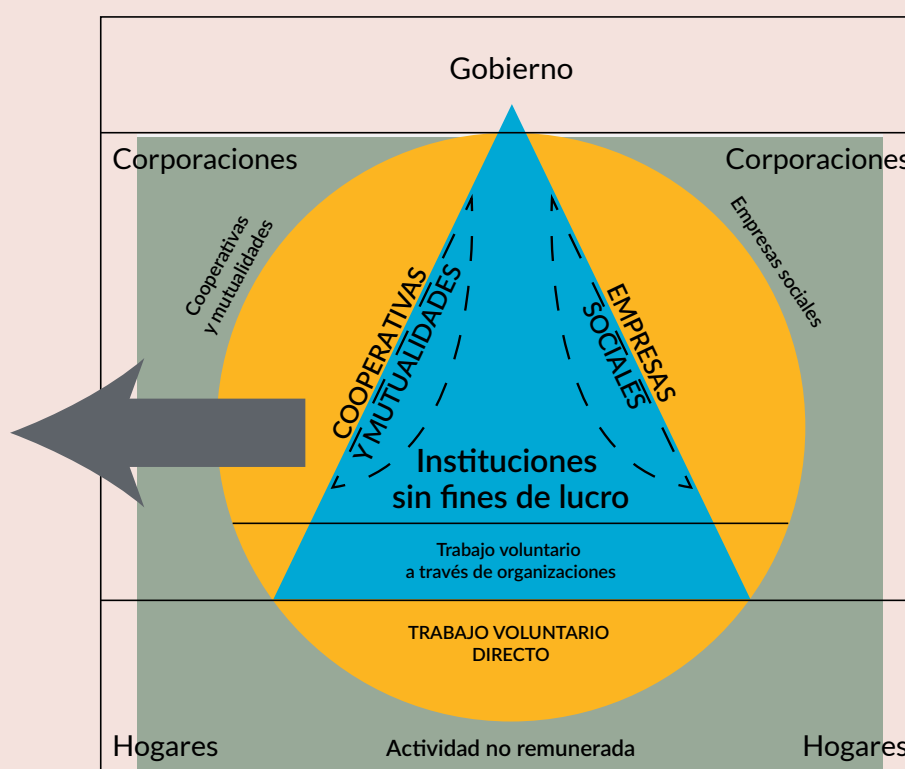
Gobierno

Corporaciones

Corporaciones

Cooperativas y mutualidades

Empresas sociales

COOPERATIVAS Y MUTUALIDADES

EMPRESAS SOCIALES

Instituciones sin fines de lucro

Trabajo voluntario a través de organizaciones

TRABAJO VOLUNTARIO DIRECTO

Hogares

Actividad no remunerada

Hogares